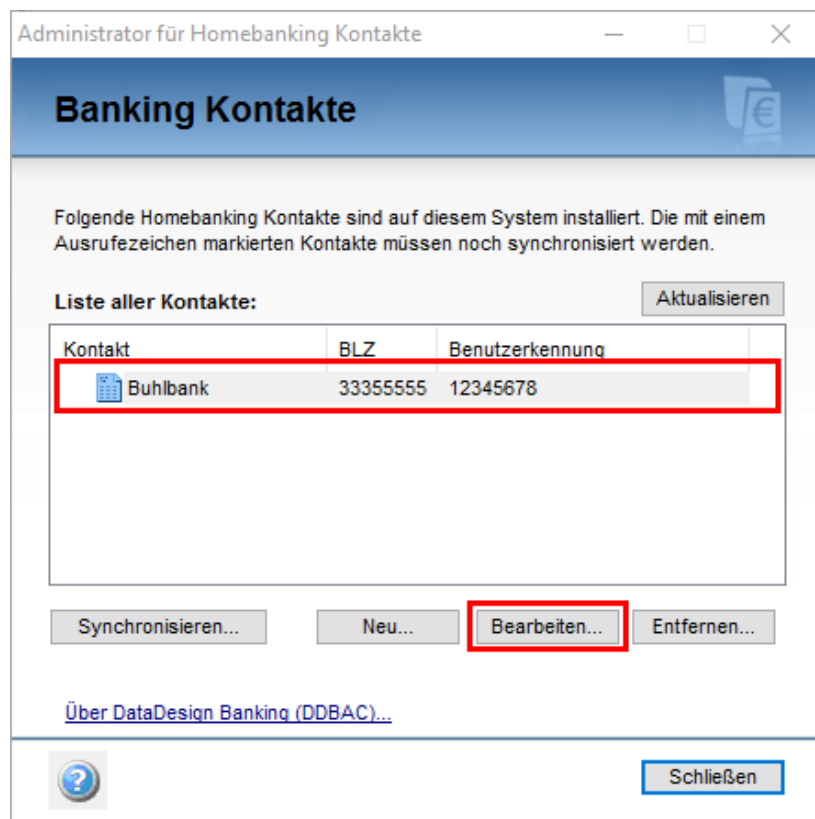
Administrator für Homebanking Kontakte

Banking Kontakte

Folgende Homebanking Kontakte sind auf diesem System installiert. Die mit einem Ausrufezeichen markierten Kontakte müssen noch synchronisiert werden.

Liste aller Kontakte:

Aktualisieren

| Kontakt | BLZ | Benutzerkennung |
|---|---|---|
| Buhlbank | 33355555 | 12345678 |

Synchronisieren... Neu... Bearbeiten... Entfernen...

Über DataDesign Banking (DDBAC)...

Schließen